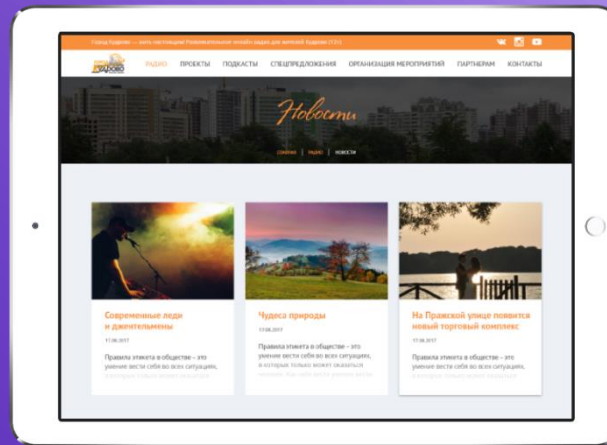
Город Кудрово — хочь настоящий! Развлекательное онлайн радио для жителей Кудрово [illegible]

РАДИО ПРОЕКТЫ ПОДКАСТЫ СПЕЦПРЕДЛОЖЕНИЯ ОРГАНИЗАЦИЯ МЕРОПРИЯТИЙ ПАРТНЕРАМ КОНТАКТЫ

Новости

ГЛАВНАЯ | РАДИО | НОВОСТИ

Современные леди и джентельмены

17.08.2017

Правила этикета в обществе – это умение вести себя во всех ситуациях, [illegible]

Чудеса природы

17.08.2017

Правила этикета в обществе – это умение вести себя во всех ситуациях, в которых только может оказаться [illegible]

На Пражской улице появится новый торговый комплекс

17.08.2017

Правила этикета в обществе – это умение вести себя во всех ситуациях, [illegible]